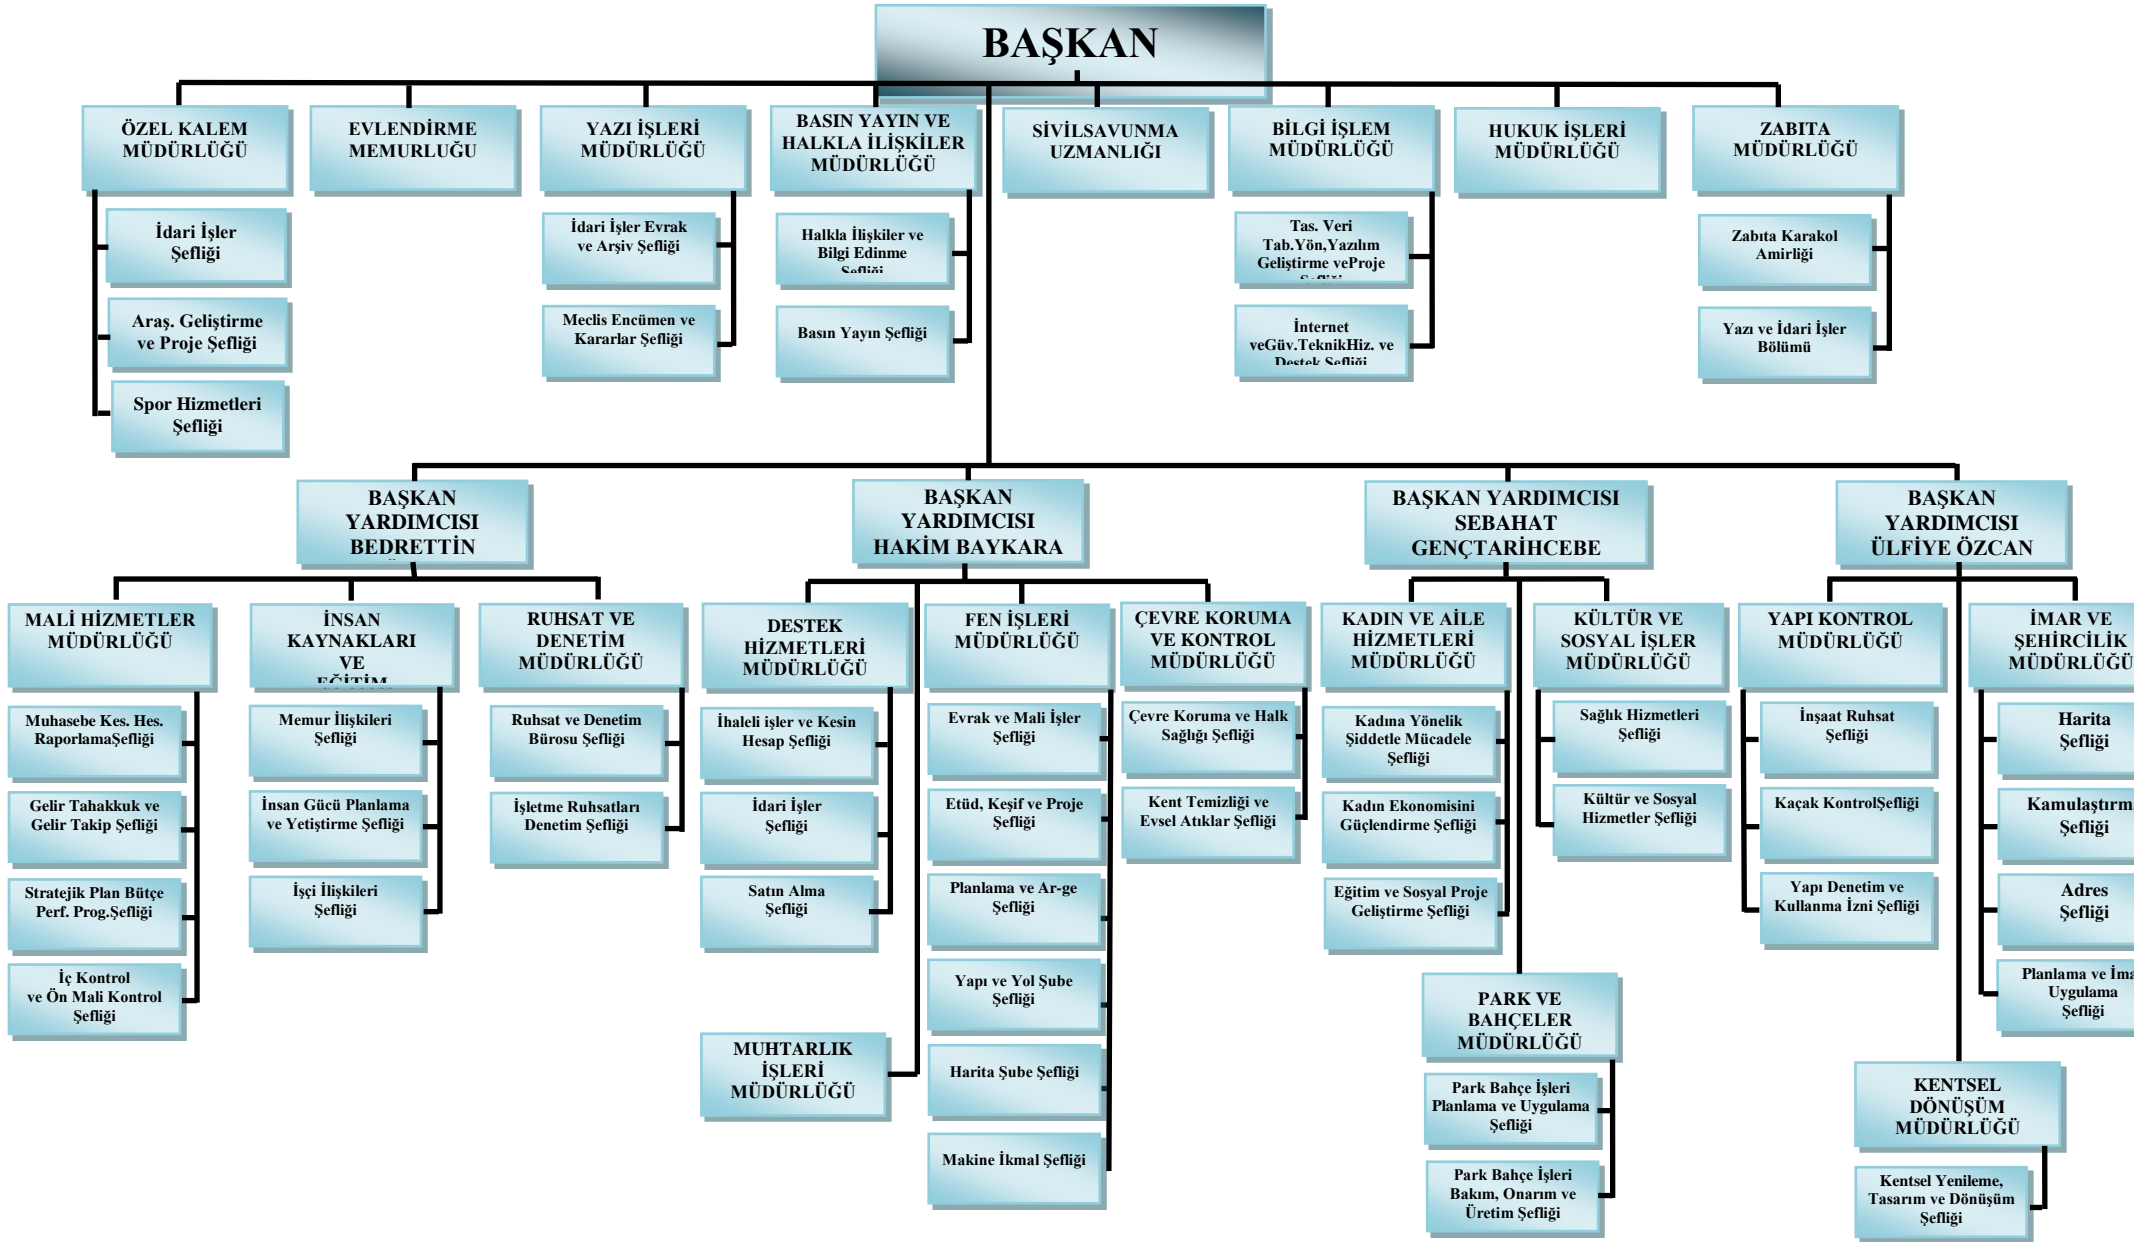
BAŞKAN

ÖZEL KALEM MÜDÜRLÜĞÜ

İdari İşler Şefliği

Araş. Geliştirme ve Proje Şefliği

Spor Hizmetleri Şefliği

EVLENDİRME MEMURLUĞU

YAZI İŞLERİ MÜDÜRLÜĞÜ

İdari İşler Evrak ve Arşiv Şefliği

Meclis Encümen ve Kararlar Şefliği

BASIN YAYIN VE HALKLA İLİŞKİLER MÜDÜRLÜĞÜ

Halkla İlişkiler ve Bilgi Edinme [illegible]

Basın Yayın Şefliği

SİVİLSAVUNMA UZMANLIĞI

BİLGİ İŞLEM MÜDÜRLÜĞÜ

Tas. Veri Tab.Yön,Yazılım Geliştirme veProje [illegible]

İnternet veGüv.TeknikHiz. ve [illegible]

HUKUK İŞLERİ MÜDÜRLÜĞÜ

ZABITA MÜDÜRLÜĞÜ

Zabıta Karakol Amirliği

Yazı ve İdari İşler Bölümü

BAŞKAN YARDIMCISI BEDRETTİN

MALİ HİZMETLER MÜDÜRLÜĞÜ

Muhasebe Kes. Hes. RaporlamaŞefliği

Gelir Tahakkuk ve Gelir Takip Şefliği

Stratejik Plan Bütçe Perf. Prog.Şefliği

İç Kontrol ve Ön Mali Kontrol Şefliği

İNSAN KAYNAKLARI VE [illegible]

Memur İlişkileri Şefliği

İnsan Gücü Planlama ve Yetiştirme Şefliği

İşçi İlişkileri Şefliği

RUHSAT VE DENETİM MÜDÜRLÜĞÜ

Ruhsat ve Denetim Bürosu Şefliği

İşletme Ruhsatları Denetim Şefliği

BAŞKAN YARDIMCISI HAKİM BAYKARA

DESTEK HİZMETLERİ MÜDÜRLÜĞÜ

İhaleli işler ve Kesin Hesap Şefliği

İdari İşler Şefliği

Satın Alma Şefliği

MUHTARLIK İŞLERİ MÜDÜRLÜĞÜ

FEN İŞLERİ MÜDÜRLÜĞÜ

Evrak ve Mali İşler Şefliği

Etüd, Keşif ve Proje Şefliği

Planlama ve Ar-ge Şefliği

Yapı ve Yol Şube Şefliği

Harita Şube Şefliği

Makine İkmal Şefliği

ÇEVRE KORUMA VE KONTROL MÜDÜRLÜĞÜ

Çevre Koruma ve Halk Sağlığı Şefliği

Kent Temizliği ve Evsel Atıklar Şefliği

BAŞKAN YARDIMCISI SEBAHAT GENÇTARİHCEBE

KADIN VE AİLE HİZMETLERİ MÜDÜRLÜĞÜ

Kadına Yönelik Şiddetle Mücadele Şefliği

Kadın Ekonomisini Güçlendirme Şefliği

Eğitim ve Sosyal Proje Geliştirme Şefliği

KÜLTÜR VE SOSYAL İŞLER MÜDÜRLÜĞÜ

Sağlık Hizmetleri Şefliği

Kültür ve Sosyal Hizmetler Şefliği

PARK VE BAHÇELER MÜDÜRLÜĞÜ

Park Bahçe İşleri Planlama ve Uygulama Şefliği

Park Bahçe İşleri Bakım, Onarım ve Üretim Şefliği

BAŞKAN YARDIMCISI ÜLFİYE ÖZCAN

YAPI KONTROL MÜDÜRLÜĞÜ

İnşaat Ruhsat Şefliği

Kaçak KontrolŞefliği

Yapı Denetim ve Kullanma İzni Şefliği

İMAR VE ŞEHİRCİLİK MÜDÜRLÜĞÜ

Harita Şefliği

Kamulaştırm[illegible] Şefliği

Adres Şefliği

Planlama ve İma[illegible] Uygulama Şefliği

KENTSEL DÖNÜŞÜM MÜDÜRLÜĞÜ

Kentsel Yenileme, Tasarım ve Dönüşüm Şefliği